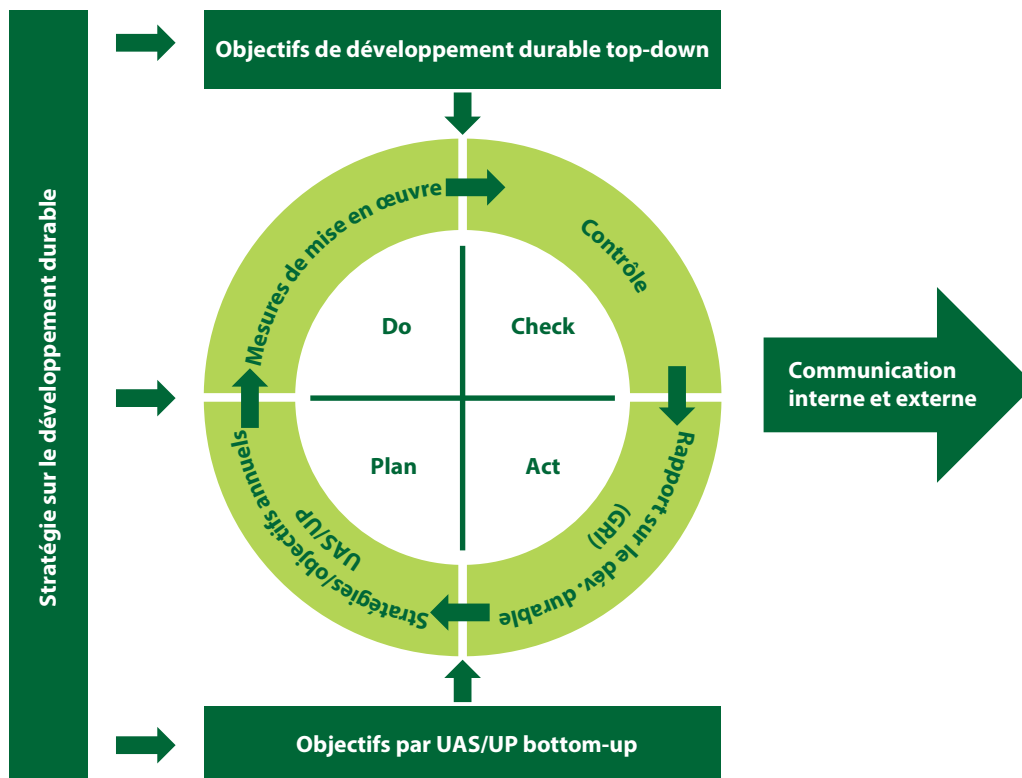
Stratégie sur le développement durable

Objectifs de développement durable top-down

Mesures de mise en œuvre

Contrôle

Do

Check

Plan

Act

Rapport sur le dév. durable (GRI)

Stratégies/objectifs annuels UAS/UP

Communication interne et externe

Objectifs par UAS/UP bottom-up